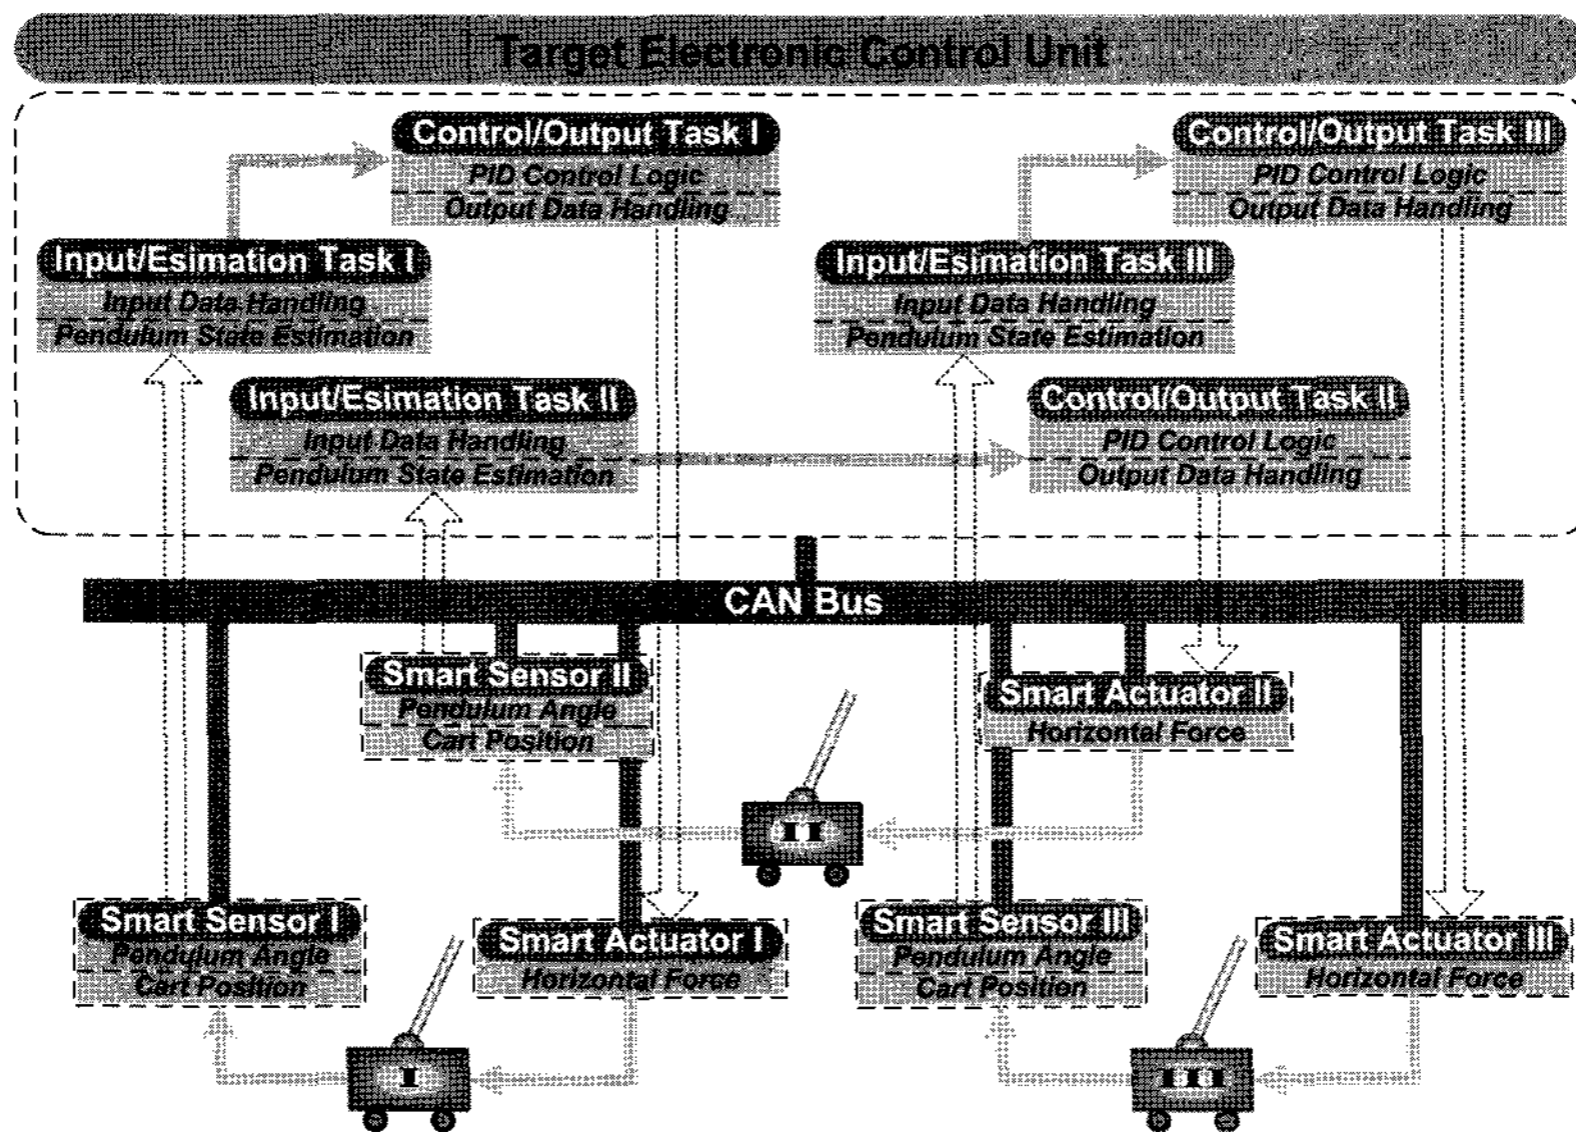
Target Electronic Control Unit

Control/Output Task I
PID Control Logic
Output Data Handling

Control/Output Task III
PID Control Logic
Output Data Handling

Input/Esimation Task I
Input Data Handling
Pendulum State Estimation

Input/Esimation Task III
Input Data Handling
Pendulum State Estimation

Input/Esimation Task II
Input Data Handling
Pendulum State Estimation

Control/Output Task II
PID Control Logic
Output Data Handling

CAN Bus

Smart Sensor II
Pendulum Angle
Cart Position

Smart Actuator II
Horizontal Force

II

Smart Sensor I
Pendulum Angle
Cart Position

Smart Actuator I
Horizontal Force

Smart Sensor III
Pendulum Angle
Cart Position

Smart Actuator III
Horizontal Force

I

III